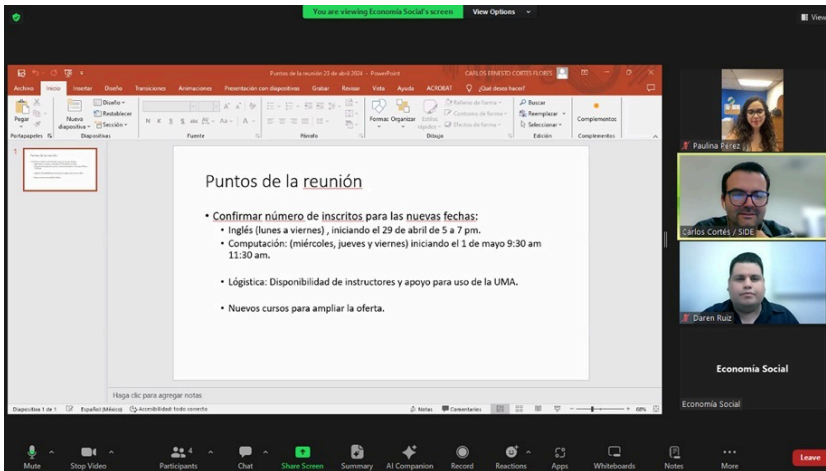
You are viewing Economía Social's screen View Options

View

Puntos de la reunión 23 de abril 2024 - PowerPoint CARLOS ERNESTO CORTES FLORES

Archivo Inicio Insertar Diseño Transiciones Animaciones Presentación con diapositivas Grabar Revisar Vista Ayuda ACROBAT ¿Qué desea hacer?

Pegar Nueva diapositiva Diseño Restablecer Sección Formas Organizar Estilos rápidos Relleno de forma Contorno de forma Efectos de forma Buscar Reemplazar Seleccionar Complementos

Portapapeles Diapositivas Fuente Párrafo Dibujo Edición Complementos

Puntos de la reunión

• Confirmar número de inscritos para las nuevas fechas:
• Inglés (lunes a viernes) , iniciando el 29 de abril de 5 a 7 pm.
• Computación: (miércoles, jueves y viernes) iniciando el 1 de mayo 9:30 am 11:30 am.

• Logística: Disponibilidad de instructores y apoyo para uso de la UMA.

• Nuevos cursos para ampliar la oferta.

Haga clic para agregar notas

Diapositiva 1 de 1 Español (México) Accesibilidad: todo correcto Notas Comentarios 68%

Paulina Perez

Carlos Cortés / SIDE

Daren Ruiz

Economía Social

Economía Social

Mute Stop Video Participants 4 Chat Share Screen Summary AI Companion Record Reactions Apps Whiteboards Notes More Leave